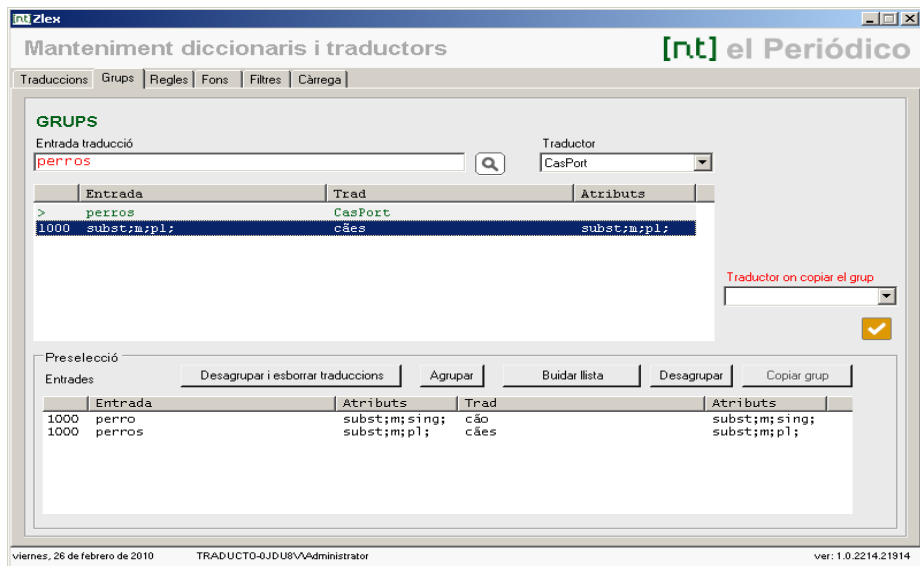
[nt] Zlex

Manteniment diccionaris i traductors

[nt] el Periódico

Traduccions | Grups | Regles | Fons | Filtres | Càrrega

GRUPS

Entrada traducció

perros

Traductor

CasPort

| | Entrada | Trad | Atributs |
|---|---|---|---|
| > | perros | CasPort | |
| 1000 | subst;m;pl; | cães | subst;m;pl; |

Traductor on copiar el grup

Preselecció

Entrades

Desagrupar i esborrar traduccions | Agrupar | Buidar llista | Desagrupar | Copiar grup

| | Entrada | Atributs | Trad | Atributs |
|---|---|---|---|---|
| 1000 | perro | subst;m;sing; | cão | subst;m;sing; |
| 1000 | perros | subst;m;pl; | cães | subst;m;pl; |

viernes, 26 de febrero de 2010    TRADUCTO-0JDU8V\Administrator    ver: 1.0.2214.21914